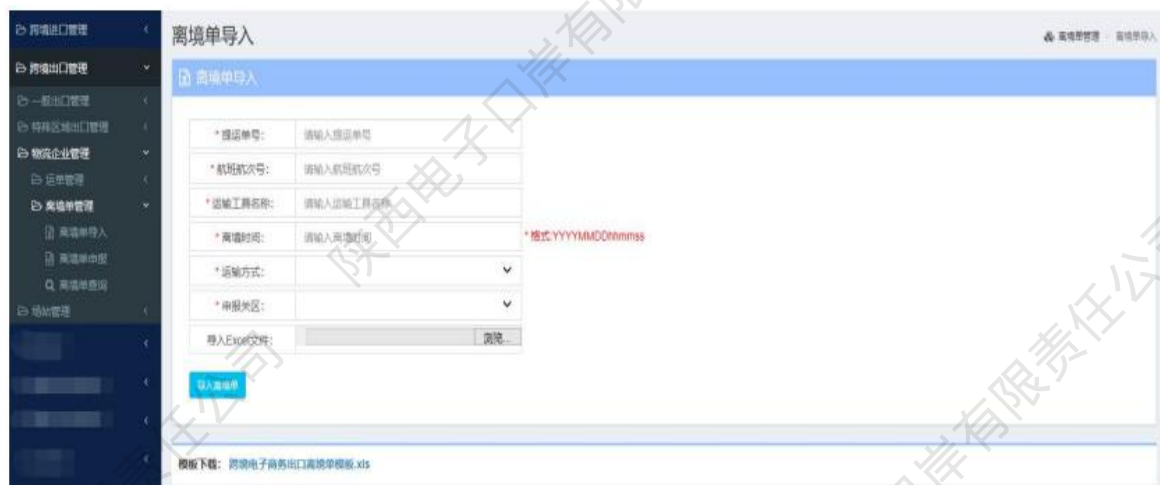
跨境进口管理
跨境出口管理
一般出口管理
特殊区域出口管理
物流企业管理
运单管理
离境单管理
离境单导入
离境单申报
离境单查询
场站管理

离境单导入

离境单管理 · 离境单导入

离境单导入

*提运单号: 请输入提运单号
*航班航次号: 请输入航班航次号
*运输工具名称: 请输入运输工具名称
*离境时间: 请输入离境时间 *格式:YYYYMMDDhhmmss
*运输方式:
*申报关区:
导入Excel文件: 浏览...

导入离境单

模板下载: 跨境电子商务出口离境单模板.xls

陕西电子口岸有限责任公司